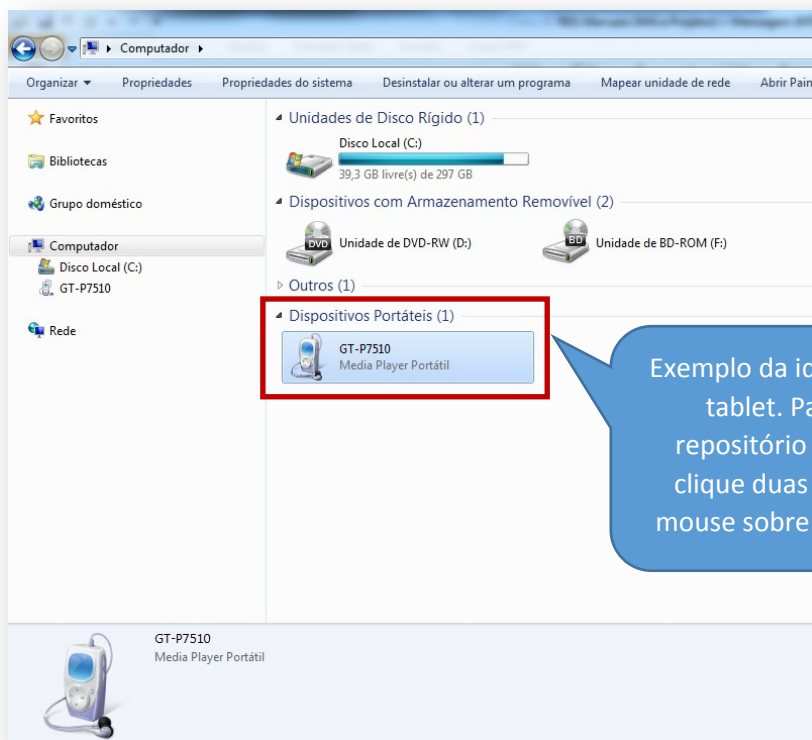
Computador ▸

Organizar ▾ Propriedades Propriedades do sistema Desinstalar ou alterar um programa Mapear unidade de rede Abrir Pain

Favoritos

Bibliotecas

Grupo doméstico

Computador
Disco Local (C:)
GT-P7510

Rede

Unidades de Disco Rígido (1)

Disco Local (C:)
39,3 GB livre(s) de 297 GB

Dispositivos com Armazenamento Removível (2)

DVD Unidade de DVD-RW (D:)

BD Unidade de BD-ROM (F:)

Outros (1)

Dispositivos Portáteis (1)

GT-P7510
Media Player Portátil

Exemplo da id
tablet. Pa
repositório
clique duas
mouse sobre

GT-P7510
Media Player Portátil